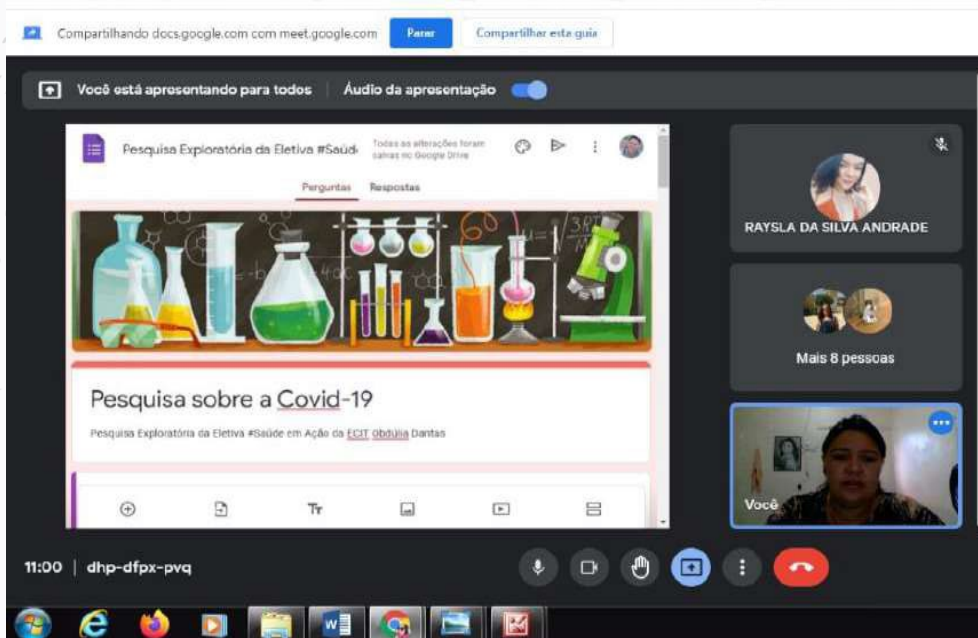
Compartilhando docs.google.com com meet.google.com Parar Compartilhar esta guia

Você está apresentando para todos | Áudio da apresentação

Pesquisa Exploratória da Eletiva #Saúde

Todas as alterações foram salvas no Google Drive

Perguntas Respostas

Pesquisa sobre a Covid-19

Pesquisa Exploratória da Eletiva #Saúde em Ação da ECIT Obdúlia Dantas

RAYSLA DA SILVA ANDRADE

Mais 8 pessoas

Você

11:00 | dhp-dfpx-pvq